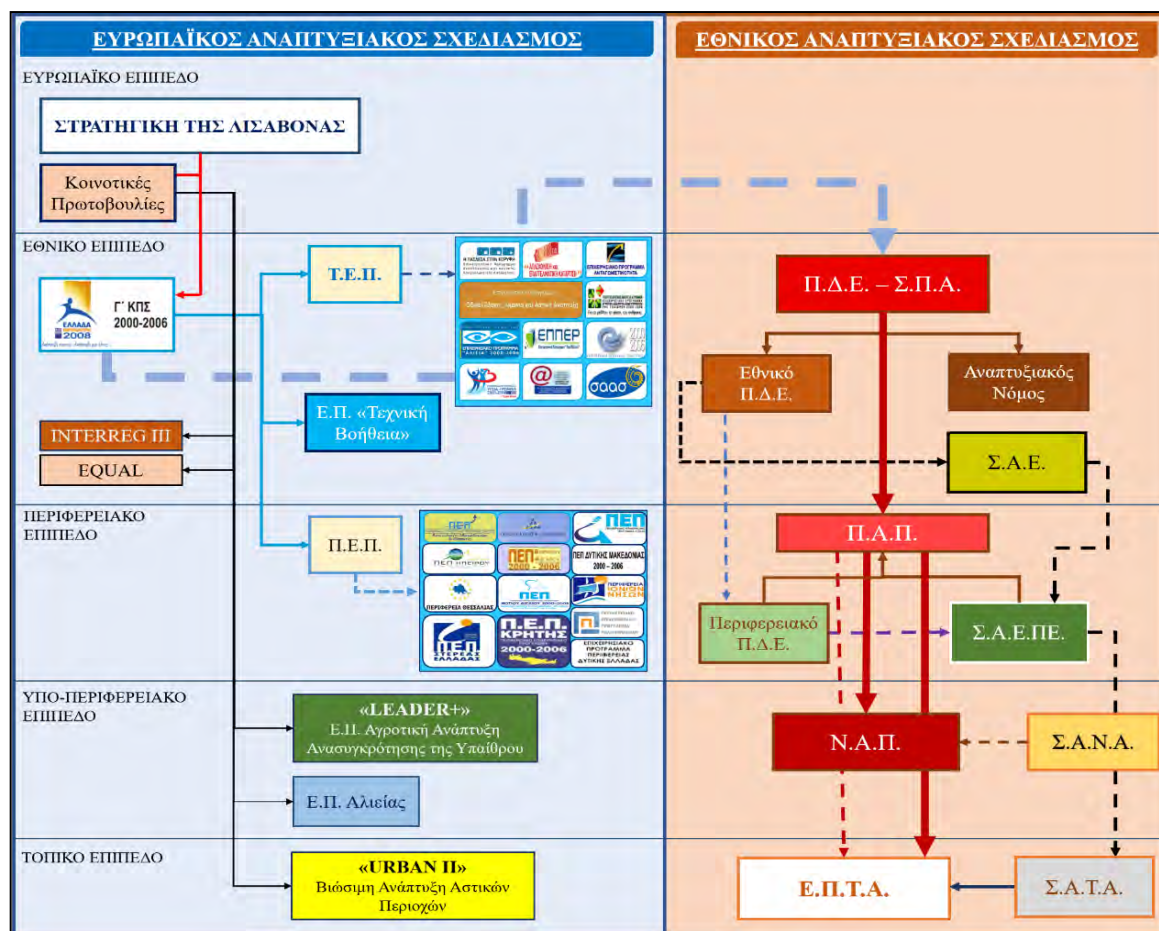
ΕΥΡΩΠΑΪΚΟΣ ΑΝΑΠΤΥΞΙΑΚΟΣ ΣΧΕΔΙΑΣΜΟΣ

ΕΘΝΙΚΟΣ ΑΝΑΠΤΥΞΙΑΚΟΣ ΣΧΕΔΙΑΣΜΟΣ

ΕΥΡΩΠΑΪΚΟ ΕΠΙΠΕΔΟ

ΣΤΡΑΤΗΓΙΚΗ ΤΗΣ ΛΙΣΑΒΟΝΑΣ

Κοινοτικές Πρωτοβουλίες

ΕΘΝΙΚΟ ΕΠΙΠΕΔΟ

Γ' ΚΠΣ 2000-2006

ΕΛΛΑΔΑ 2008

Τ.Ε.Π.

ΕΠΠΕΡ

σαας

Π.Δ.Ε. – Σ.Π.Α.

Εθνικό Π.Δ.Ε.

Αναπτυξιακός Νόμος

Ε.Π. «Τεχνική Βοήθεια»

INTERREG III

EQUAL

Σ.Α.Ε.

ΠΕΡΙΦΕΡΕΙΑΚΟ ΕΠΙΠΕΔΟ

Π.Ε.Π.

ΠΕΠ

ΠΕΠ ΔΥΤΙΚΗΣ ΜΑΚΕΔΟΝΙΑΣ 2000 – 2006

ΠΕΡΙΦΕΡΕΙΑ ΘΕΣΣΑΛΙΑΣ

ΠΕΡΙΦΕΡΕΙΑ ΙΟΝΙΩΝ ΝΗΣΩΝ

Π.Ε.Π. ΚΡΗΤΗΣ 2000-2006

ΠΕΠ ΣΤΕΡΕΑΣ ΕΛΛΑΔΑΣ

ΕΠΙΧΕΙΡΗΣΙΑΚΟ ΠΡΟΓΡΑΜΜΑ ΠΕΡΙΦΕΡΕΙΑΣ ΔΥΤΙΚΗΣ ΕΛΛΑΔΑΣ

Π.Α.Π.

Περιφερειακό Π.Δ.Ε.

Σ.Α.Ε.ΠΕ.

ΥΠΟ-ΠΕΡΙΦΕΡΕΙΑΚΟ ΕΠΙΠΕΔΟ

«LEADER+» Ε.Π. Αγροτική Ανάπτυξη Ανασυγκρότησης της Υπαίθρου

Ν.Α.Π.

Σ.Α.Ν.Α.

Ε.Π. Αλιείας

ΤΟΠΙΚΟ ΕΠΙΠΕΔΟ

«URBAN II» Βιώσιμη Ανάπτυξη Αστικών Περιοχών

Ε.Π.Τ.Α.

Σ.Α.Τ.Α.